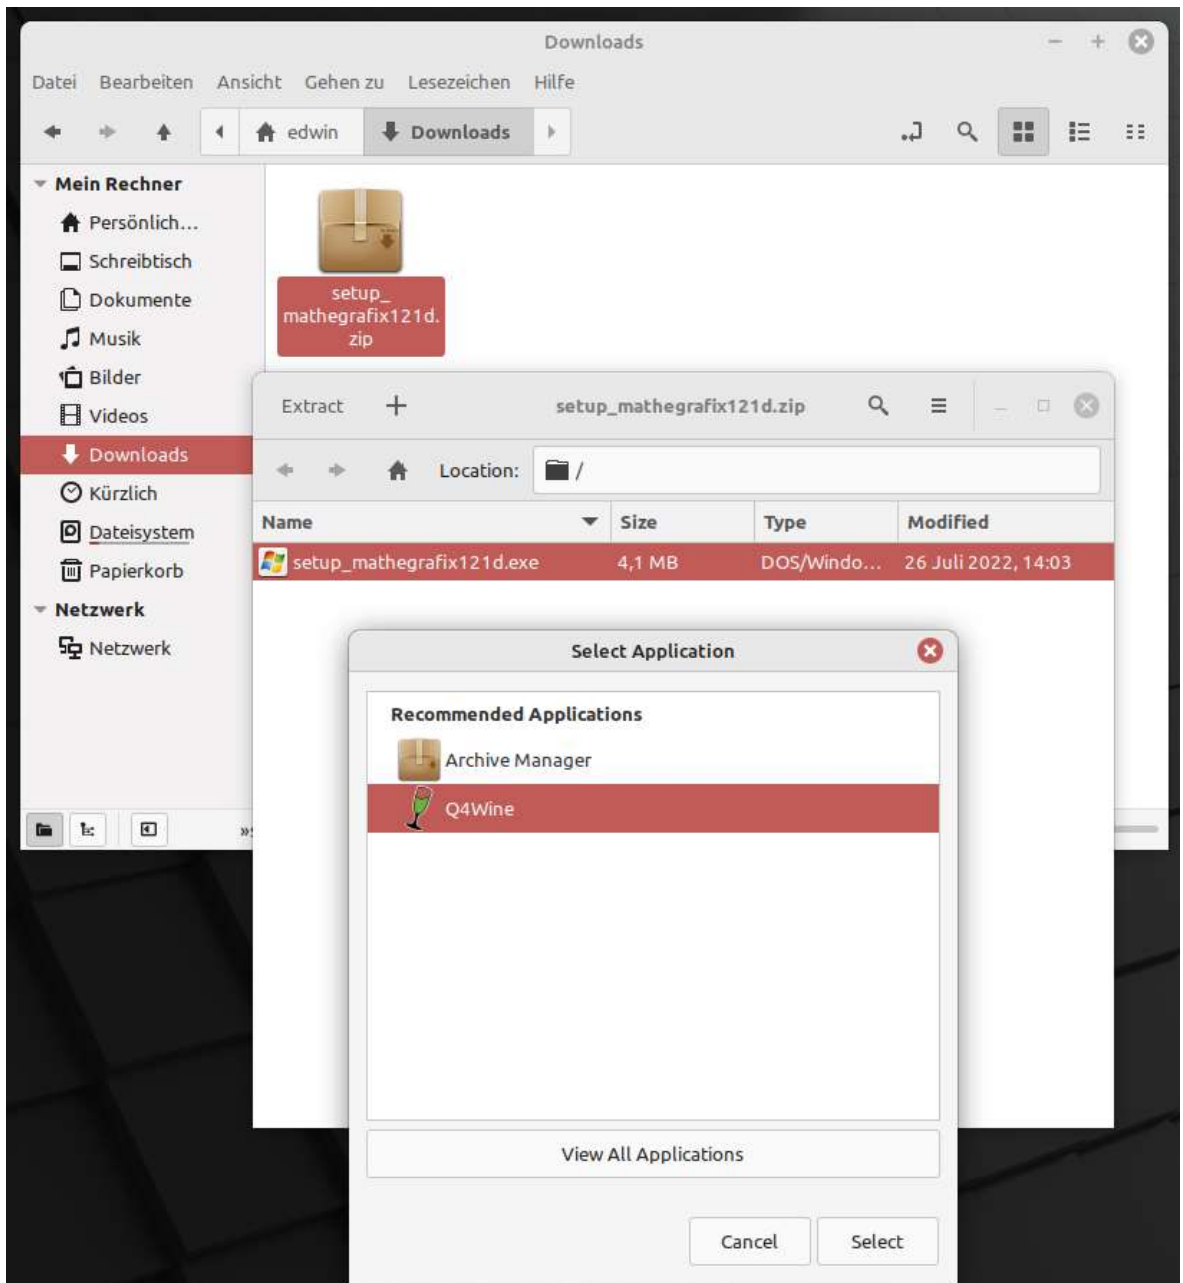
Downloads

Datei Bearbeiten Ansicht Gehen zu Lesezeichen Hilfe

edwin Downloads

Mein Rechner
Persönlich...
Schreibtisch
Dokumente
Musik
Bilder
Videos
Downloads
Kürzlich
Dateisystem
Papierkorb
Netzwerk
Netzwerk

setup_mathegrafix121d.zip

Extract + setup_mathegrafix121d.zip

Location: /

| Name | Size | Type | Modified |
|---|---|---|---|
| setup_mathegrafix121d.exe | 4,1 MB | DOS/Windo... | 26 Juli 2022, 14:03 |

Select Application

Recommended Applications
Archive Manager
Q4Wine

View All Applications

Cancel Select